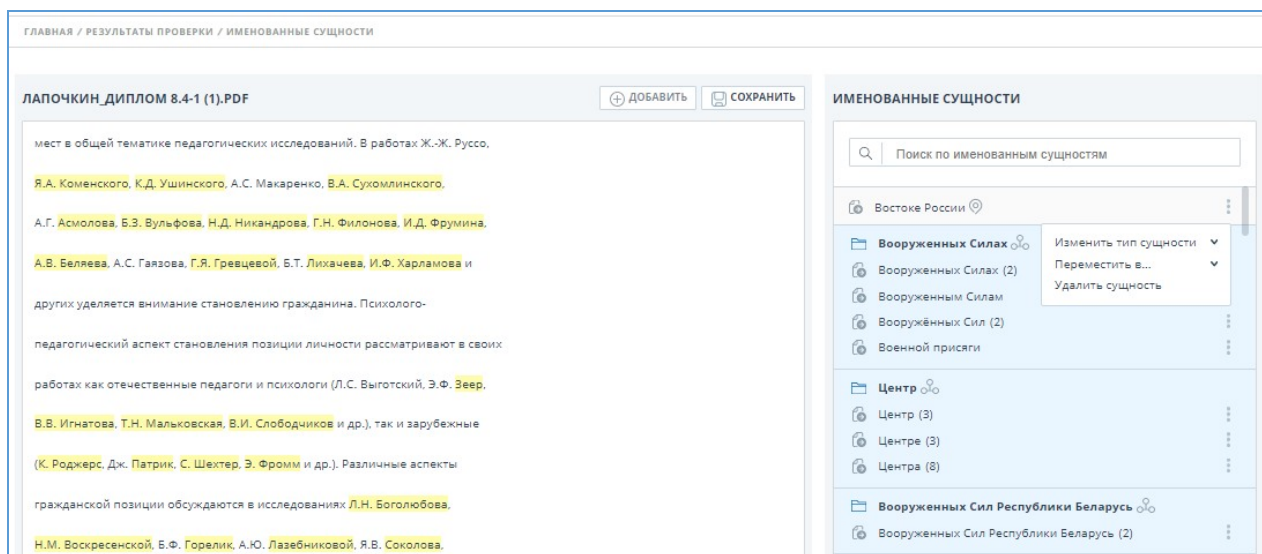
ГЛАВНАЯ / РЕЗУЛЬТАТЫ ПРОВЕРКИ / ИМЕНОВАННЫЕ СУЩНОСТИ

ЛАПОЧКИН_ДИПЛОМ 8.4-1 (1).PDF

ДОБАВИТЬ   СОХРАНИТЬ

мест в общей тематике педагогических исследований. В работах Ж.-Ж. Руссо, Я.А. Коменского, К.Д. Ушинского, А.С. Макаренко, В.А. Сухомлинского, А.Г. Асмолова, Б.З. Вульфова, Н.Д. Никандрова, Г.Н. Филонова, И.Д. Фрумина, А.В. Беляева, А.С. Газзова, Г.Я. Гревцевой, Б.Т. Лихачева, И.Ф. Харламова и других уделяется внимание становлению гражданина. Психолого-педагогический аспект становления позиции личности рассматривают в своих работах как отечественные педагоги и психологи (Л.С. Выготский, Э.Ф. Зеер, В.В. Игнатова, Т.Н. Мальковская, В.И. Слободчиков и др.), так и зарубежные (К. Роджерс, Дж. Патрик, С. Шехтер, Э. Фромм и др.). Различные аспекты гражданской позиции обсуждаются в исследованиях Л.Н. Боголюбова, Н.М. Воскресенской, Б.Ф. Горелик, А.Ю. Лазебниковой, Я.В. Соколова,

ИМЕНОВАННЫЕ СУЩНОСТИ

Поиск по именованным сущностям

Востоке России

Вооруженных Силах

Вооруженных Силах (2)

Вооруженным Силам

Вооружённых Сил (2)

Военной присяги

Изменить тип сущности

Переместить в...

Удалить сущность

Центр

Центр (3)

Центре (3)

Центра (8)

Вооруженных Сил Республики Беларусь

Вооруженных Сил Республики Беларусь (2)